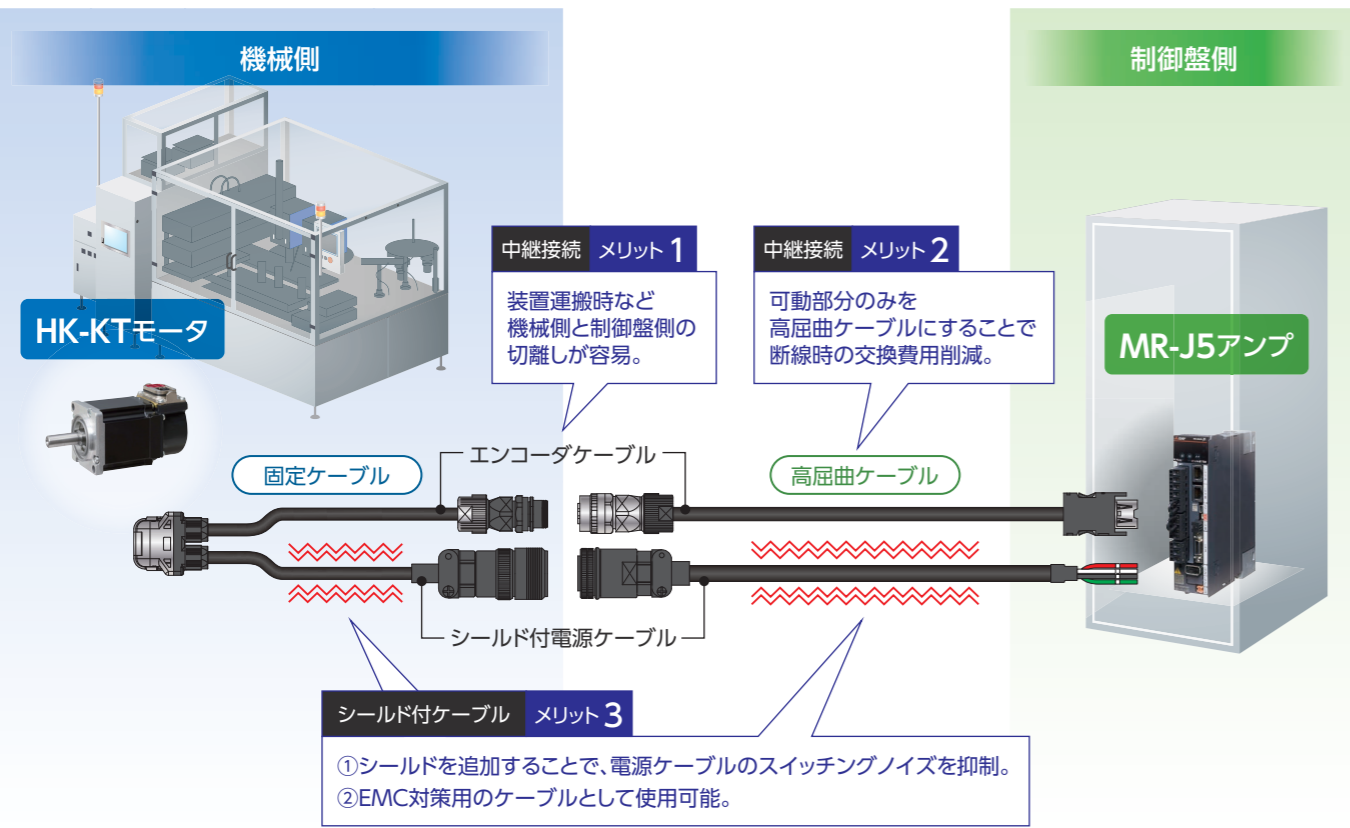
機械側

制御盤側

HK-KTモータ

MR-J5アンプ

中継接続 メリット 1

装置運搬時など機械側と制御盤側の切離しが容易。

中継接続 メリット 2

可動部分のみを高屈曲ケーブルにすることで断線時の交換費用削減。

固定ケーブル

エンコーダケーブル

高屈曲ケーブル

シールド付電源ケーブル

シールド付ケーブル メリット 3

①シールドを追加することで、電源ケーブルのスイッチングノイズを抑制。
②EMC対策用のケーブルとして使用可能。